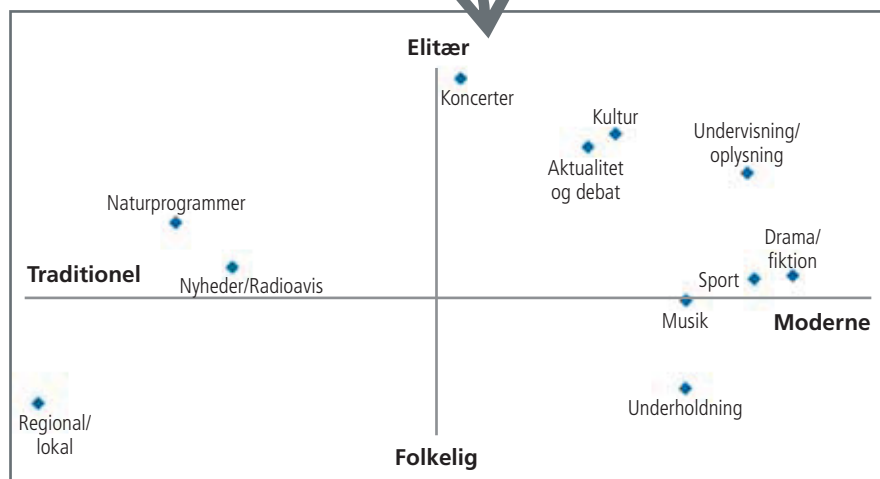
Elitær

Koncerter

Kultur

Aktualitet og debat

Undervisning/ oplysning

Naturprogrammer

Drama/ fiktion

Traditionel

Nyheder/Radioavis

Sport

Musik

Moderne

Regional/ lokal

Underholdning

Folkelig